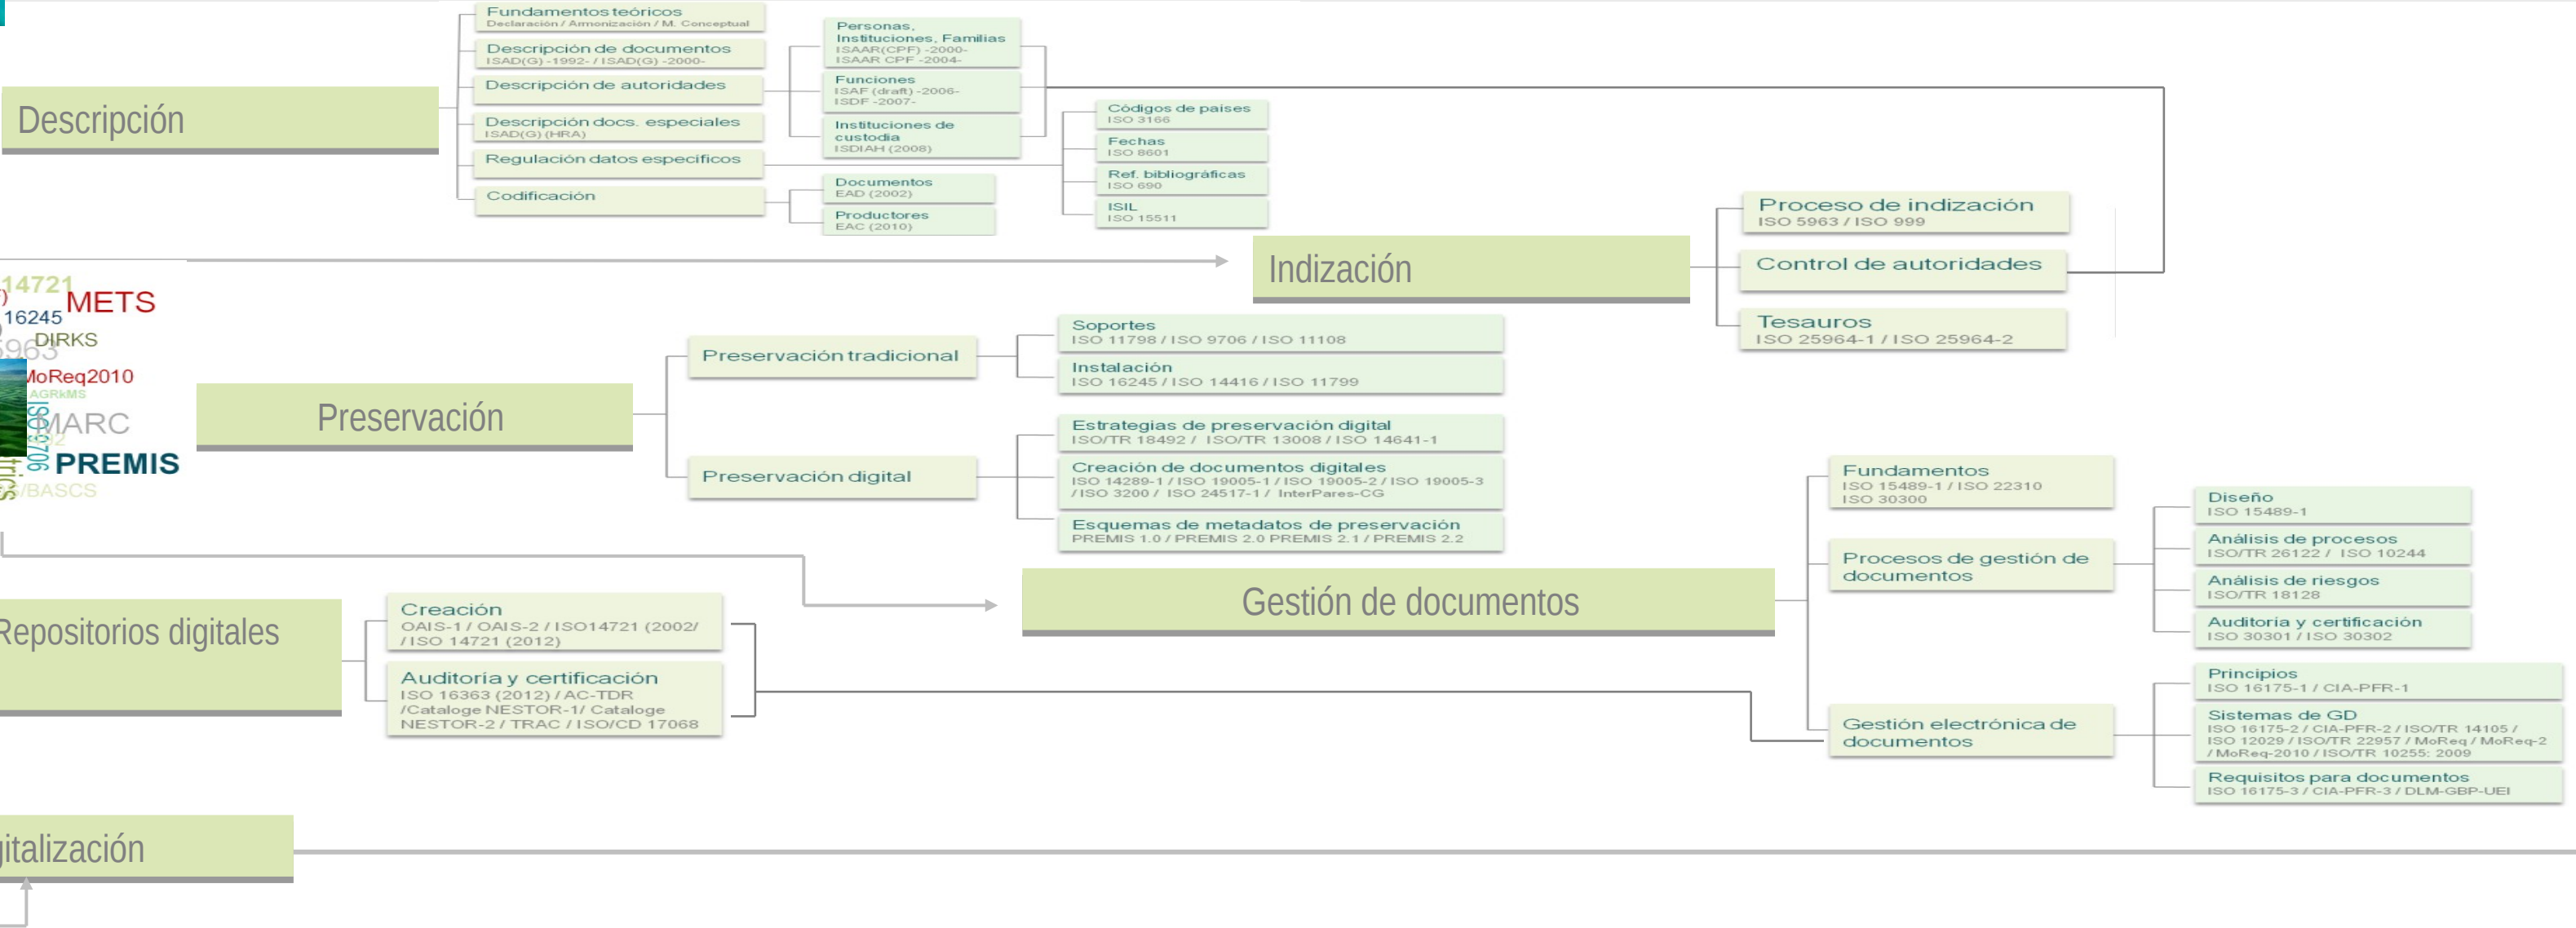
Descripción

Fundamentos teóricos
Declaración / Armonización / M. Conceptual

Descripción de documentos
ISAD(G) -1992- / ISAD(G) -2000-

Descripción de autoridades

Descripción docs. especiales
ISAD(G) (HRA)

Regulación datos específicos

Codificación

Personas, Instituciones, Familias
ISAAR(CPF) -2000-
ISAAR CPF -2004-

Funciones
ISAF (draft) -2006-
ISDF -2007-

Instituciones de custodia
ISDIAH (2008)

Documentos
EAD (2002)

Productores
EAC (2010)

Códigos de países
ISO 3166

Fechas
ISO 8601

Ref. bibliográficas
ISO 690

ISIL
ISO 15511

Indización

Proceso de indización
ISO 5963 / ISO 999

Control de autoridades

Tesauros
ISO 25964-1 / ISO 25964-2

14721 METS 16245 DIRKS 5963 MoReq2010 AGRkMS MARC ISO 9706 PREMIS BASCS

Preservación

Preservación tradicional

Preservación digital

Soportes
ISO 11798 / ISO 9706 / ISO 11108

Instalación
ISO 16245 / ISO 14416 / ISO 11799

Estrategias de preservación digital
ISO/TR 18492 / ISO/TR 13008 / ISO 14641-1

Creación de documentos digitales
ISO 14289-1 / ISO 19005-1 / ISO 19005-2 / ISO 19005-3 / ISO 3200 / ISO 24517-1 / InterPares-CG

Esquemas de metadatos de preservación
PREMIS 1.0 / PREMIS 2.0 PREMIS 2.1 / PREMIS 2.2

Repositorios digitales

Creación
OAIS-1 / OAIS-2 / ISO14721 (2002/ / ISO 14721 (2012)

Auditoría y certificación
ISO 16363 (2012) / AC-TDR /Cataloge NESTOR-1/ Cataloge NESTOR-2 / TRAC / ISO/CD 17068

Gestión de documentos

Fundamentos
ISO 15489-1 / ISO 22310
ISO 30300

Procesos de gestión de documentos

Gestión electrónica de documentos

Diseño
ISO 15489-1

Análisis de procesos
ISO/TR 26122 / ISO 10244

Análisis de riesgos
ISO/TR 18128

Auditoría y certificación
ISO 30301 / ISO 30302

Principios
ISO 16175-1 / CIA-PFR-1

Sistemas de GD
ISO 16175-2 / CIA-PFR-2 / ISO/TR 14105 / ISO 12029 / ISO/TR 22957 / MoReq / MoReq-2 / MoReq-2010 / ISO/TR 10255: 2009

Requisitos para documentos
ISO 16175-3 / CIA-PFR-3 / DLM-GBP-UEI

igitalización